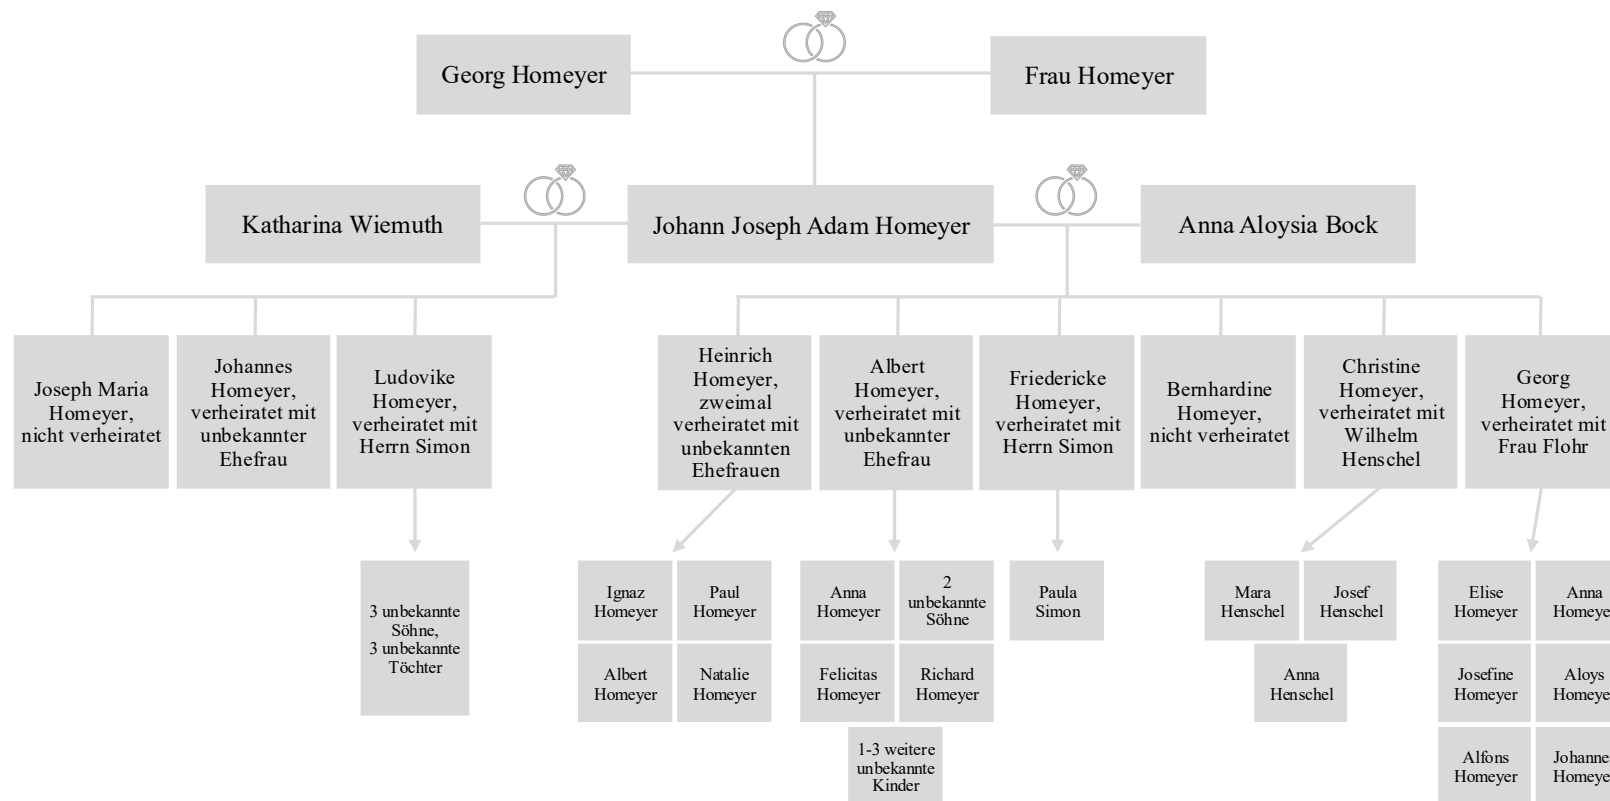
Georg Homeyer

Frau Homeyer

Katharina Wiemuth

Johann Joseph Adam Homeyer

Anna Aloysia Bock

Joseph Maria Homeyer, nicht verheiratet

Johannes Homeyer, verheiratet mit unbekannter Ehefrau

Ludovike Homeyer, verheiratet mit Herrn Simon

Heinrich Homeyer, zweimal verheiratet mit unbekannten Ehefrauen

Albert Homeyer, verheiratet mit unbekannter Ehefrau

Friedericke Homeyer, verheiratet mit Herrn Simon

Bernhardine Homeyer, nicht verheiratet

Christine Homeyer, verheiratet mit Wilhelm Henschel

Georg Homeyer, verheiratet mit Frau Flohr

3 unbekannte Söhne, 3 unbekannte Töchter

Ignaz Homeyer

Paul Homeyer

Albert Homeyer

Natalie Homeyer

Anna Homeyer

2 unbekannte Söhne

Felicitas Homeyer

Richard Homeyer

1-3 weitere unbekannte Kinder

Paula Simon

Mara Henschel

Josef Henschel

Anna Henschel

Elise Homeyer

Anna Homeye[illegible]

Josefine Homeyer

Aloys Homeye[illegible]

Alfons Homeyer

Johanne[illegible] Homeye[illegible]